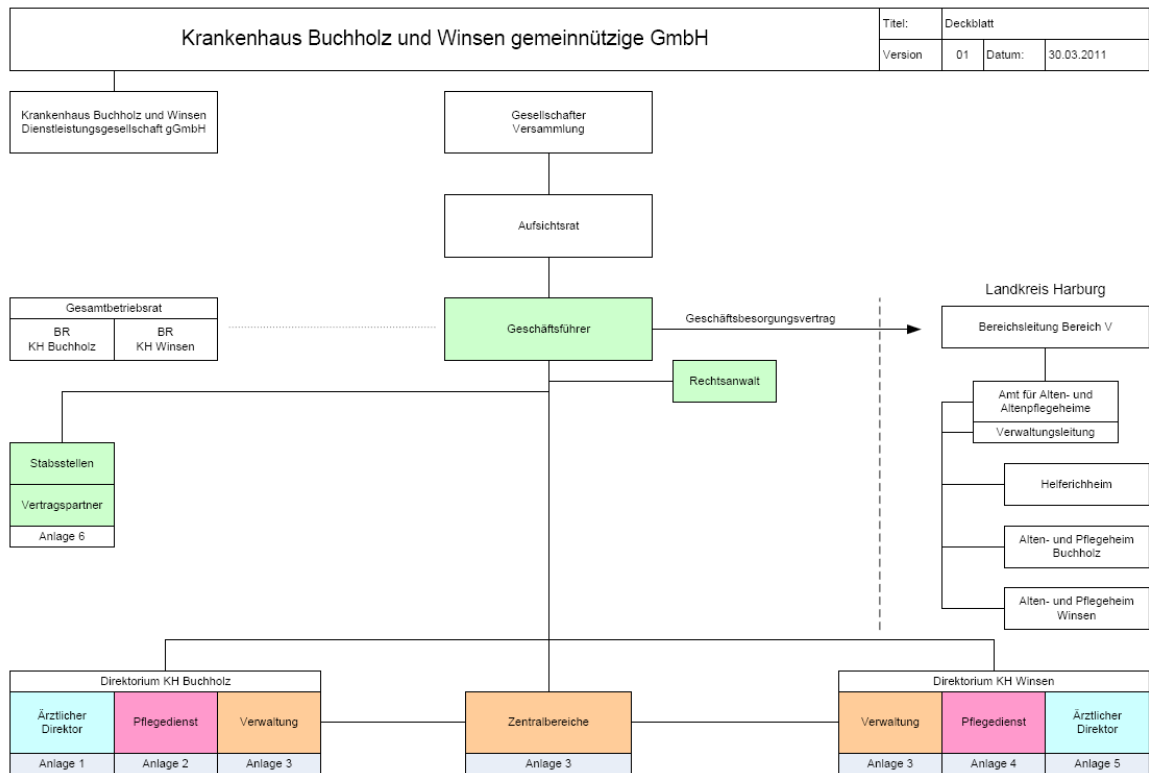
Krankenhaus Buchholz und Winsen gemeinnützige GmbH

| Titel: | Deckblatt | | |
|---|---|---|---|
| Version | 01 | Datum: | 30.03.2011 |

Krankenhaus Buchholz und Winsen Dienstleistungsgesellschaft gGmbH

Gesellschafter Versammlung

Aufsichtsrat

Gesamtbetriebsrat

BR KH Buchholz

BR KH Winsen

Geschäftsführer

Geschäftsbesorgungsvertrag

Landkreis Harburg

Bereichsleitung Bereich V

Rechtsanwalt

Amt für Alten- und Altenpflegeheime

Verwaltungsleitung

Stabsstellen

Vertragspartner

Anlage 6

Helferichheim

Alten- und Pflegeheim Buchholz

Alten- und Pflegeheim Winsen

Direktorium KH Buchholz

Ärztlicher Direktor

Anlage 1

Pflegedienst

Anlage 2

Verwaltung

Anlage 3

Zentralbereiche

Anlage 3

Direktorium KH Winsen

Verwaltung

Anlage 3

Pflegedienst

Anlage 4

Ärztlicher Direktor

Anlage 5